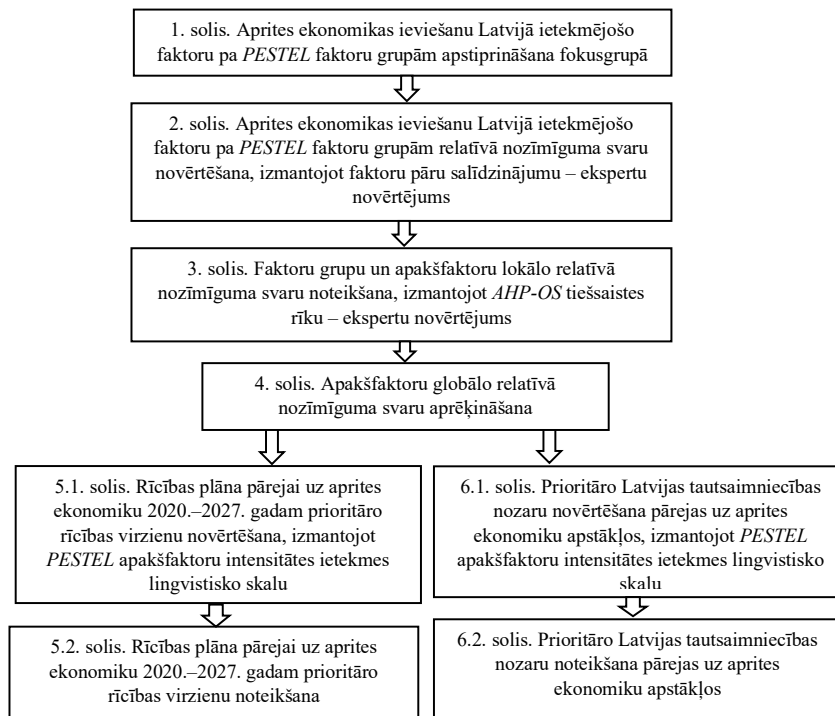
1. solis. Aprites ekonomikas ieviešanu Latvijā ietekmējošo faktoru pa *PESTEL* faktoru grupām apstiprināšana fokusgrupā

2. solis. Aprites ekonomikas ieviešanu Latvijā ietekmējošo faktoru pa *PESTEL* faktoru grupām relatīvā nozīmīguma svaru novērtēšana, izmantojot faktoru pāru salīdzinājumu – ekspertu novērtējums

3. solis. Faktoru grupu un apakšfaktoru lokālo relatīvā nozīmīguma svaru noteikšana, izmantojot *AHP-OS* tiešsaistes rīku – ekspertu novērtējums

4. solis. Apakšfaktoru globālo relatīvā nozīmīguma svaru aprēķināšana

5.1. solis. Rīcības plāna pārejai uz aprites ekonomiku 2020.–2027. gadam prioritāro rīcības virzienu novērtēšana, izmantojot *PESTEL* apakšfaktoru intensitātes ietekmes lingvistisko skalu

5.2. solis. Rīcības plāna pārejai uz aprites ekonomiku 2020.–2027. gadam prioritāro rīcības virzienu noteikšana

6.1. solis. Prioritāro Latvijas tautsaimniecības nozaru novērtēšana pārejas uz aprites ekonomiku apstākļos, izmantojot *PESTEL* apakšfaktoru intensitātes ietekmes lingvistisko skalu

6.2. solis. Prioritāro Latvijas tautsaimniecības nozaru noteikšana pārejas uz aprites ekonomiku apstākļos